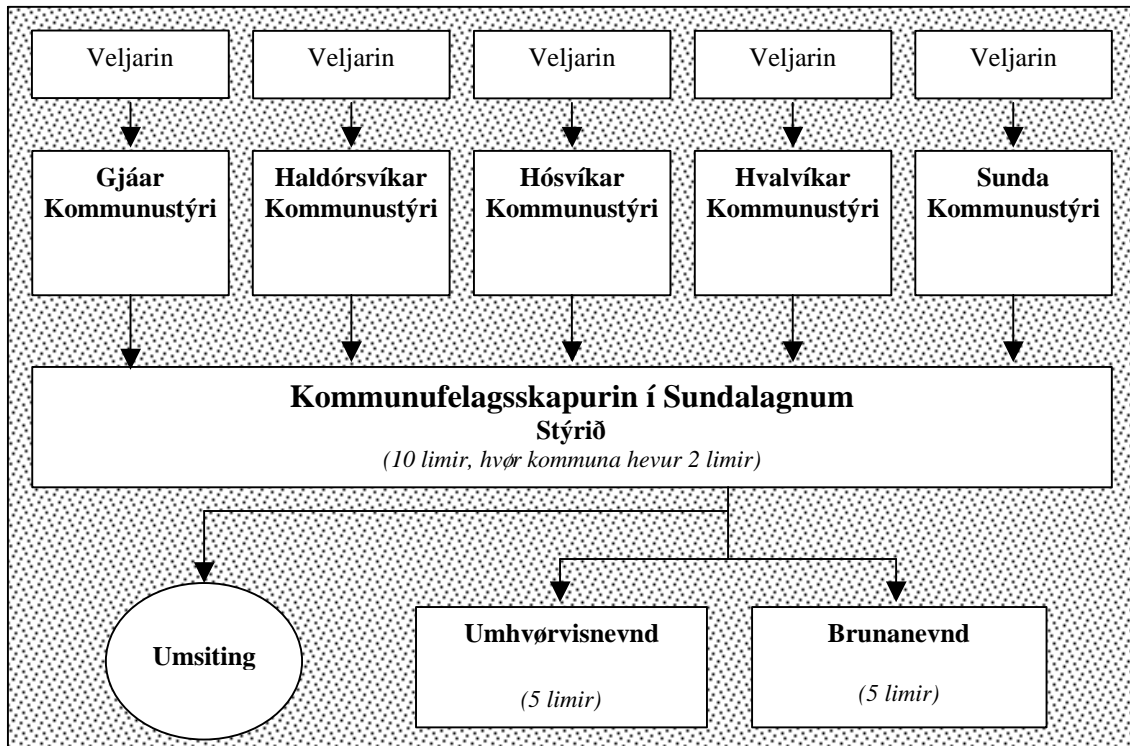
Veljarin

Veljarin

Veljarin

Veljarin

Veljarin

**Gjáar Kommunustýri**

**Haldórsvíkar Kommunustýri**

**Hósvíkar Kommunustýri**

**Hvalvíkar Kommunustýri**

**Sunda Kommunustýri**

**Kommunufelagsskapurin í Sundalagnum**
**Stýrið**
*(10 limir, hvør kommuna hevur 2 limir)*

**Umsiting**

**Umhvørvisnevnd**
*(5 limir)*

**Brunanevnd**
*(5 limir)*